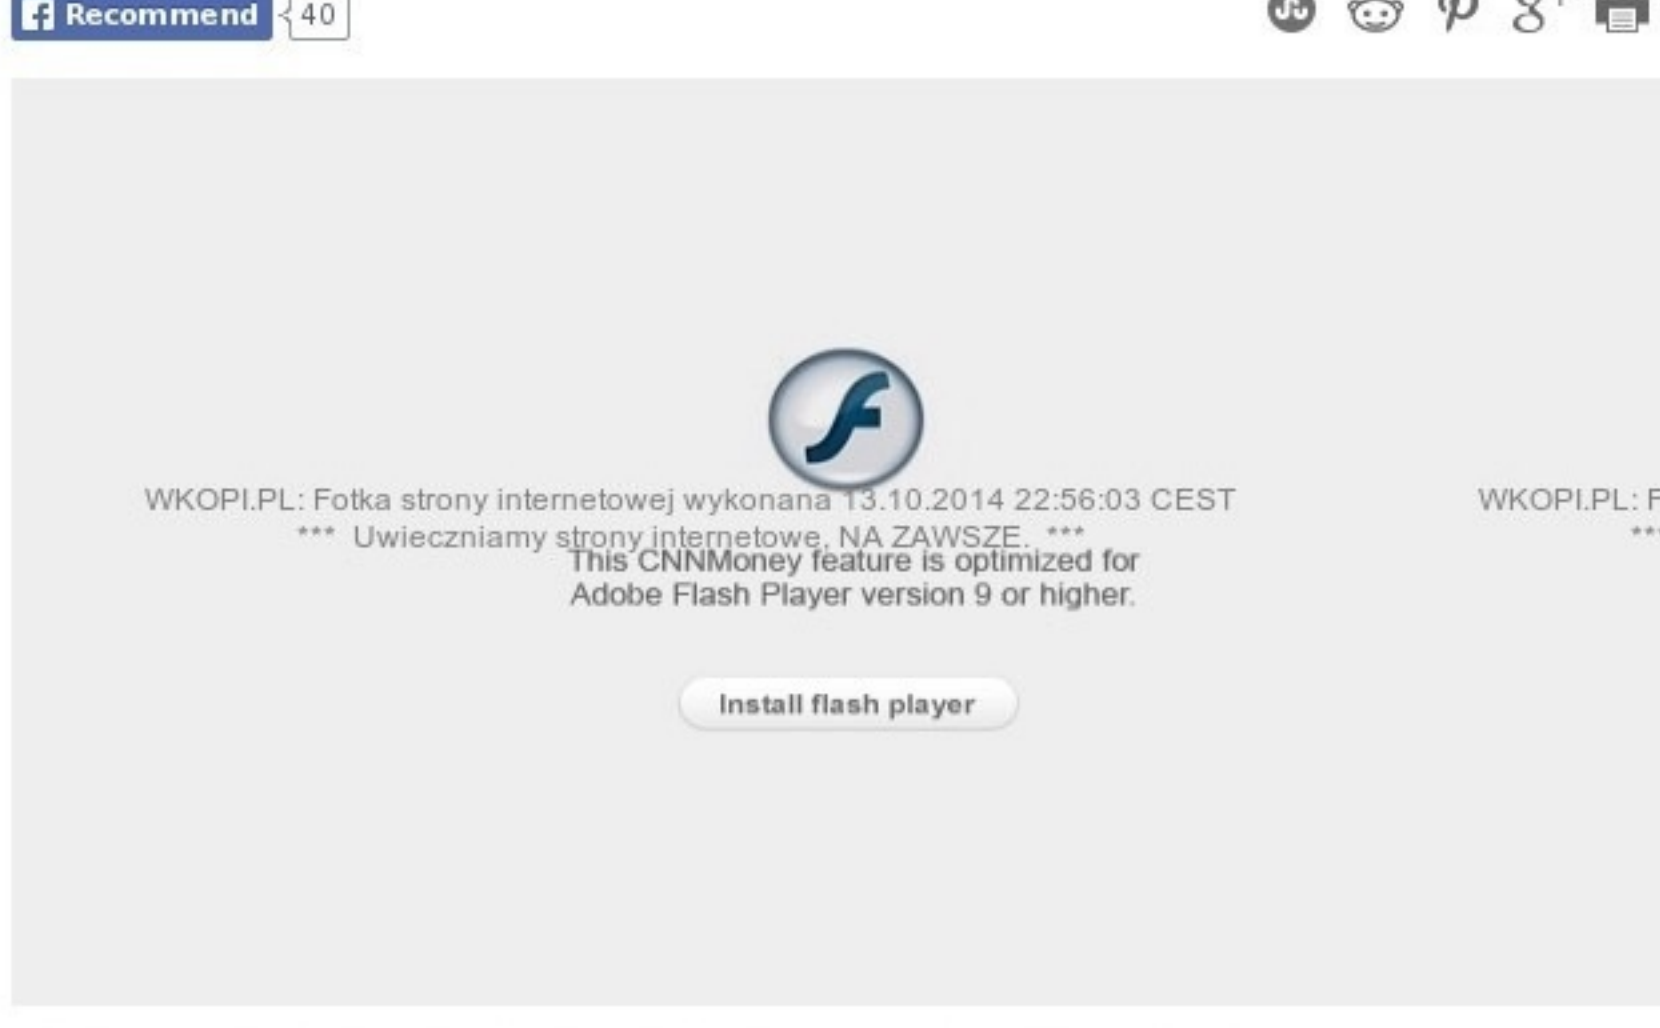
Recommend 40

WKOPI.PL: Fotka strony internetowej wykonana 13.10.2014 22:56:03 CEST
*** Uwieczniamy strony internetowe, NA ZAWSZE. ***

This CNNMoney feature is optimized for Adobe Flash Player version 9 or higher.

Install flash player

WKOPI.PL: F
**